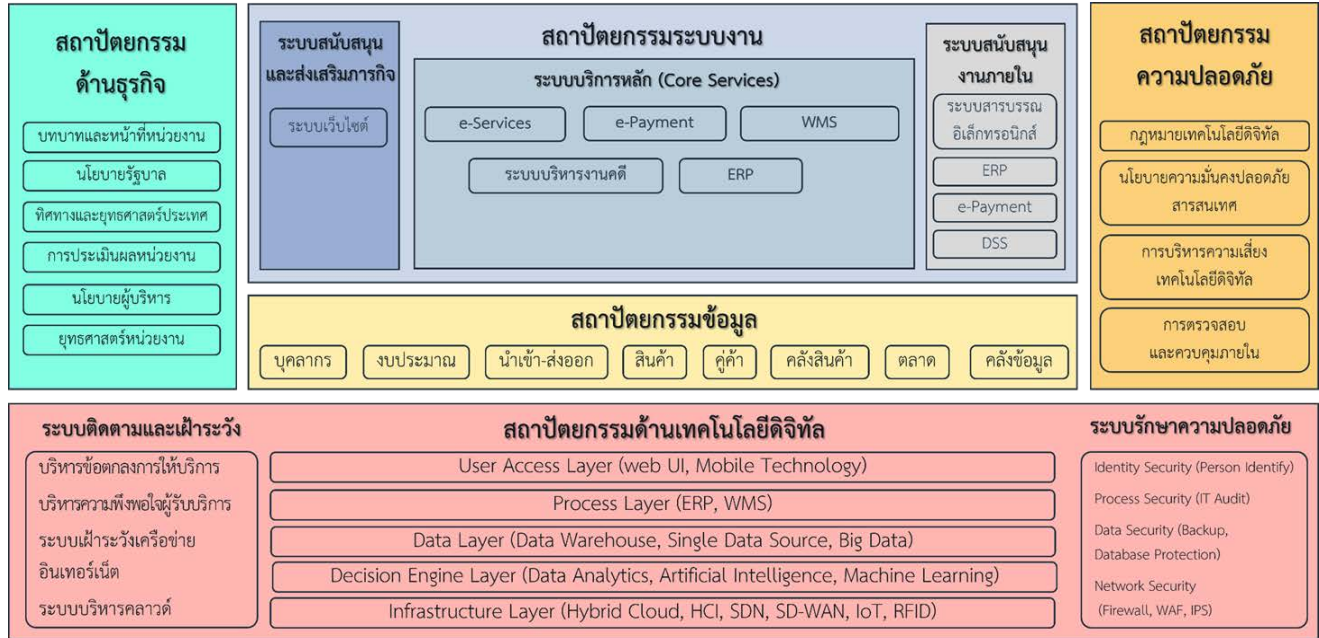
สถาปัตยกรรมด้านธุรกิจ

บทบาทและหน้าที่หน่วยงาน

นโยบายรัฐบาล

ทิศทางและยุทธศาสตร์ประเทศ

การประเมินผลหน่วยงาน

นโยบายผู้บริหาร

ยุทธศาสตร์หน่วยงาน

ระบบสนับสนุนและส่งเสริมภารกิจ

ระบบเว็บไซต์

สถาปัตยกรรมระบบงาน

ระบบบริการหลัก (Core Services)

e-Services

e-Payment

WMS

ระบบบริหารงานคดี

ERP

ระบบสนับสนุนงานภายใน

ระบบสารบรรณอิเล็กทรอนิกส์

ERP

e-Payment

DSS

สถาปัตยกรรมความปลอดภัย

กฎหมายเทคโนโลยีดิจิทัล

นโยบายความมั่นคงปลอดภัยสารสนเทศ

การบริหารความเสี่ยงเทคโนโลยีดิจิทัล

การตรวจสอบและควบคุมภายใน

สถาปัตยกรรมข้อมูล

บุคลากร

งบประมาณ

นำเข้า-ส่งออก

สินค้า

คู่ค้า

คลังสินค้า

ตลาด

คลังข้อมูล

ระบบติดตามและเฝ้าระวัง

บริหารข้อตกลงการให้บริการ

บริหารความพึงพอใจผู้รับบริการ

ระบบเฝ้าระวังเครือข่ายอินเทอร์เน็ต

ระบบบริหารคลาวด์

สถาปัตยกรรมด้านเทคโนโลยีดิจิทัล

User Access Layer (web UI, Mobile Technology)

Process Layer (ERP, WMS)

Data Layer (Data Warehouse, Single Data Source, Big Data)

Decision Engine Layer (Data Analytics, Artificial Intelligence, Machine Learning)

Infrastructure Layer (Hybrid Cloud, HCI, SDN, SD-WAN, IoT, RFID)

ระบบรักษาความปลอดภัย

Identity Security (Person Identify)

Process Security (IT Audit)

Data Security (Backup, Database Protection)

Network Security (Firewall, WAF, IPS)